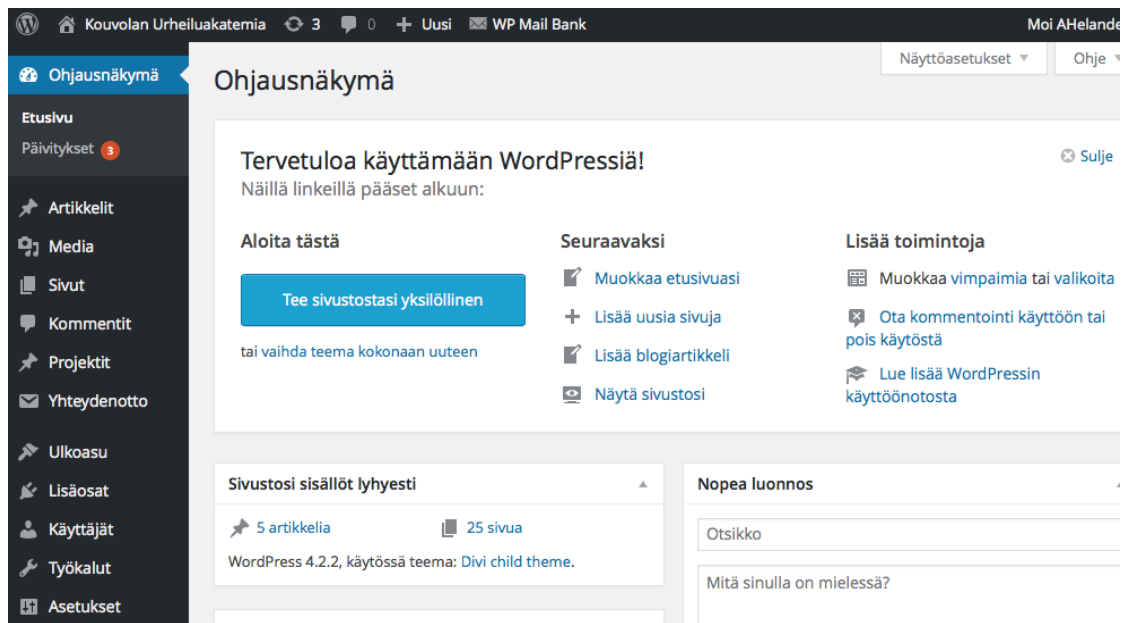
Kouvolan Urheiluakatemia 3 0 + Uusi WP Mail Bank Moi AHelande

Ohjausnäkymä
Etusivu
Päivitykset 3
Artikkelit
Media
Sivut
Kommentit
Projektit
Yhteydenotto
Ulkoasu
Lisäosat
Käyttäjät
Työkalut
Asetukset

Näyttöasetukset ▼ Ohje ▼

Ohjausnäkymä

Tervetuloa käyttämään WordPressiä!
Näillä linkeillä pääset alkuun:

Sulje

Aloita tästä
Tee sivustostasi yksilöllinen
tai vaihda teema kokonaan uuteen

Seuraavaksi
Muokkaa etusivuasi
Lisää uusia sivuja
Lisää blogiartikkeli
Näytä sivustosi

Lisää toimintoja
Muokkaa vimpaimia tai valikoita
Ota kommentointi käyttöön tai pois käytöstä
Lue lisää WordPressin käyttöönotosta

Sivustosi sisällöt lyhyesti
5 artikkelia
25 sivua
WordPress 4.2.2, käytössä teema: Divi child theme.

Nopea luonnos
Otsikko
Mitä sinulla on mielessä?